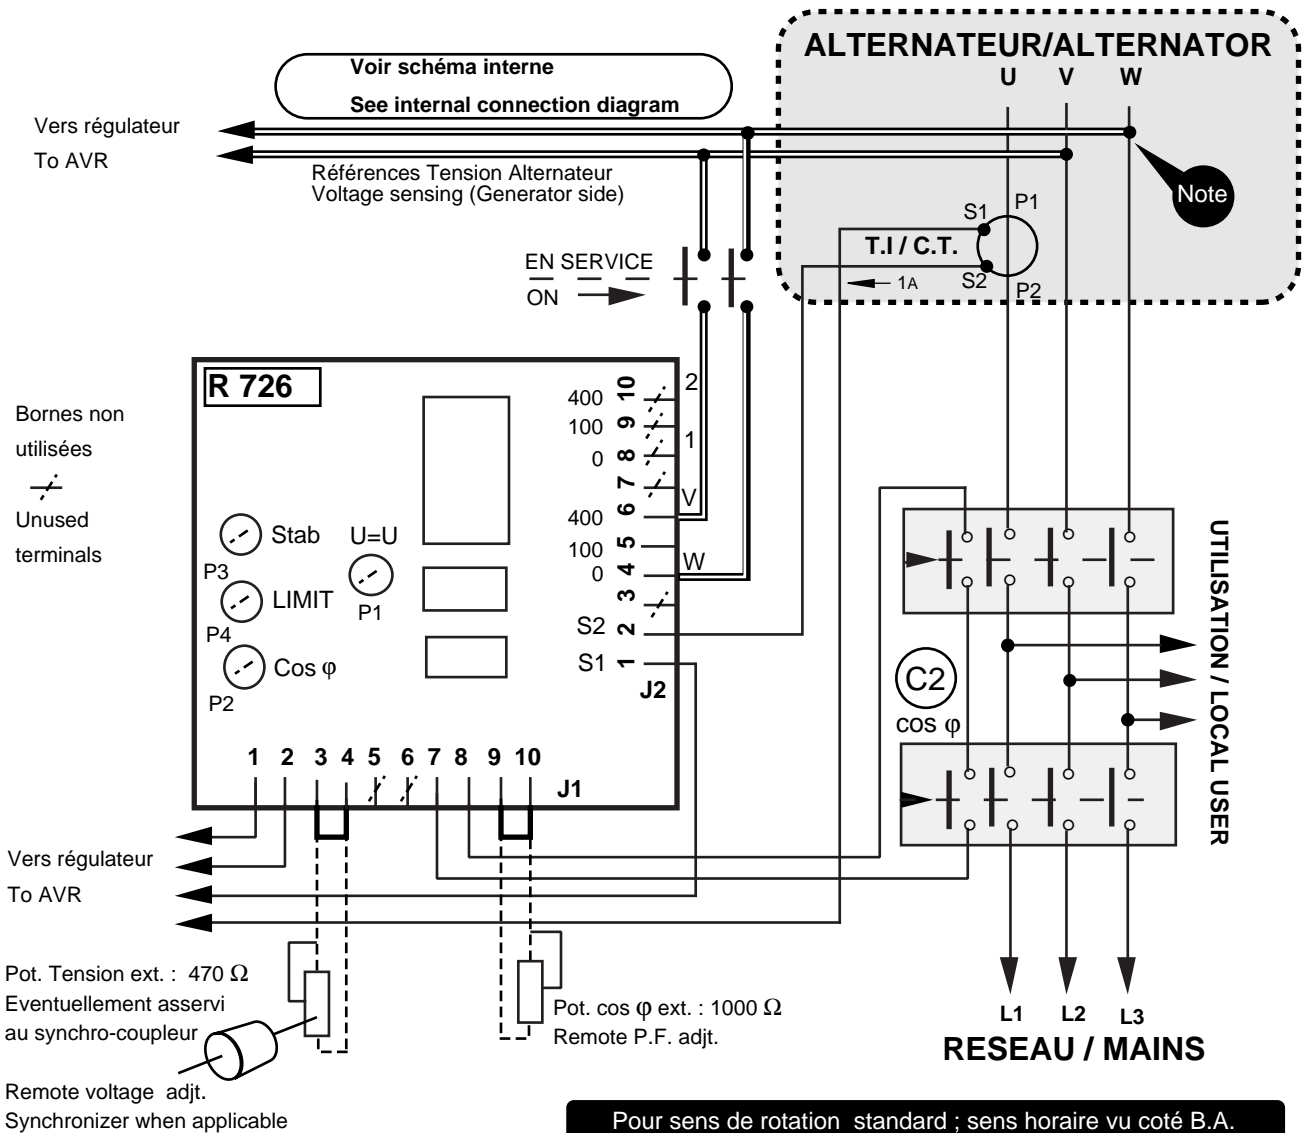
Voir schéma interne
See internal connection diagram

ALTERNATEUR/ALTERNATOR
U V W

Vers régulateur
To AVR

Références Tension Alternateur
Voltage sensing (Generator side)

Note

S1 P1
T.I / C.T.
1A
S2 P2

EN SERVICE
ON

R 726

Bornes non utilisées
Unused terminals

400 10
100 9
0 8
7
400 6
100 5
0 4
3
S2 2
S1 1
J2

2
1
V
W

Stab
P3
LIMIT
P4
Cos φ
P2
U=U
P1

1 2 3 4 5 6 7 8 9 10
J1

UTILISATION / LOCAL USER

C2
cos φ

Vers régulateur
To AVR

Pot. Tension ext. : 470 Ω
Eventuellement asservi au synchro-coupleur

Remote voltage adjt.
Synchronizer when applicable

Pot. cos φ ext. : 1000 Ω
Remote P.F. adjt.

L1 L2 L3
RESEAU / MAINS

Pour sens de rotation standard ; sens horaire vu coté B.A.